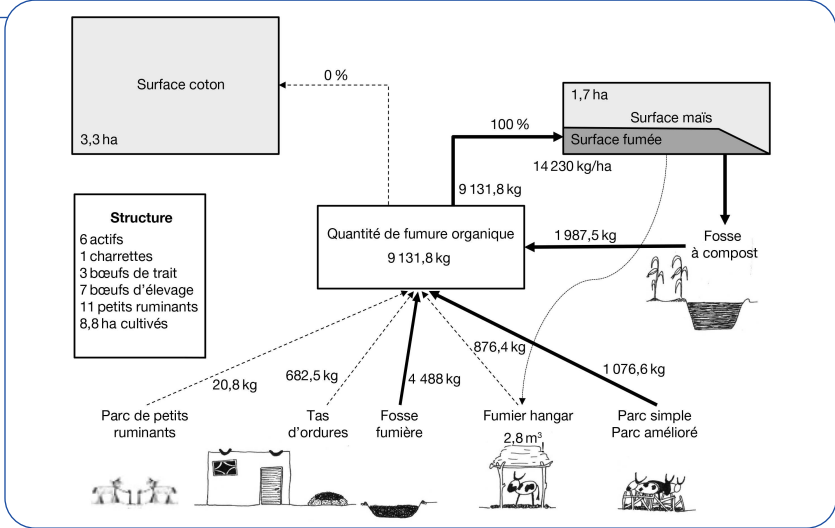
Surface coton

3,3 ha

0 %

1,7 ha

Surface maïs

Surface fumée

100 %

14 230 kg/ha

9 131,8 kg

Structure
6 actifs
1 charrettes
3 bœufs de trait
7 bœufs d'élevage
11 petits ruminants
8,8 ha cultivés

Quantité de fumure organique
9 131,8 kg

1 987,5 kg

Fosse à compost

20,8 kg

682,5 kg

4 488 kg

876,4 kg

1 076,6 kg

Parc de petits ruminants

Tas d'ordures

Fosse fumière

Fumier hangar

$2,8 \, m^3$

Parc simple
Parc amélioré